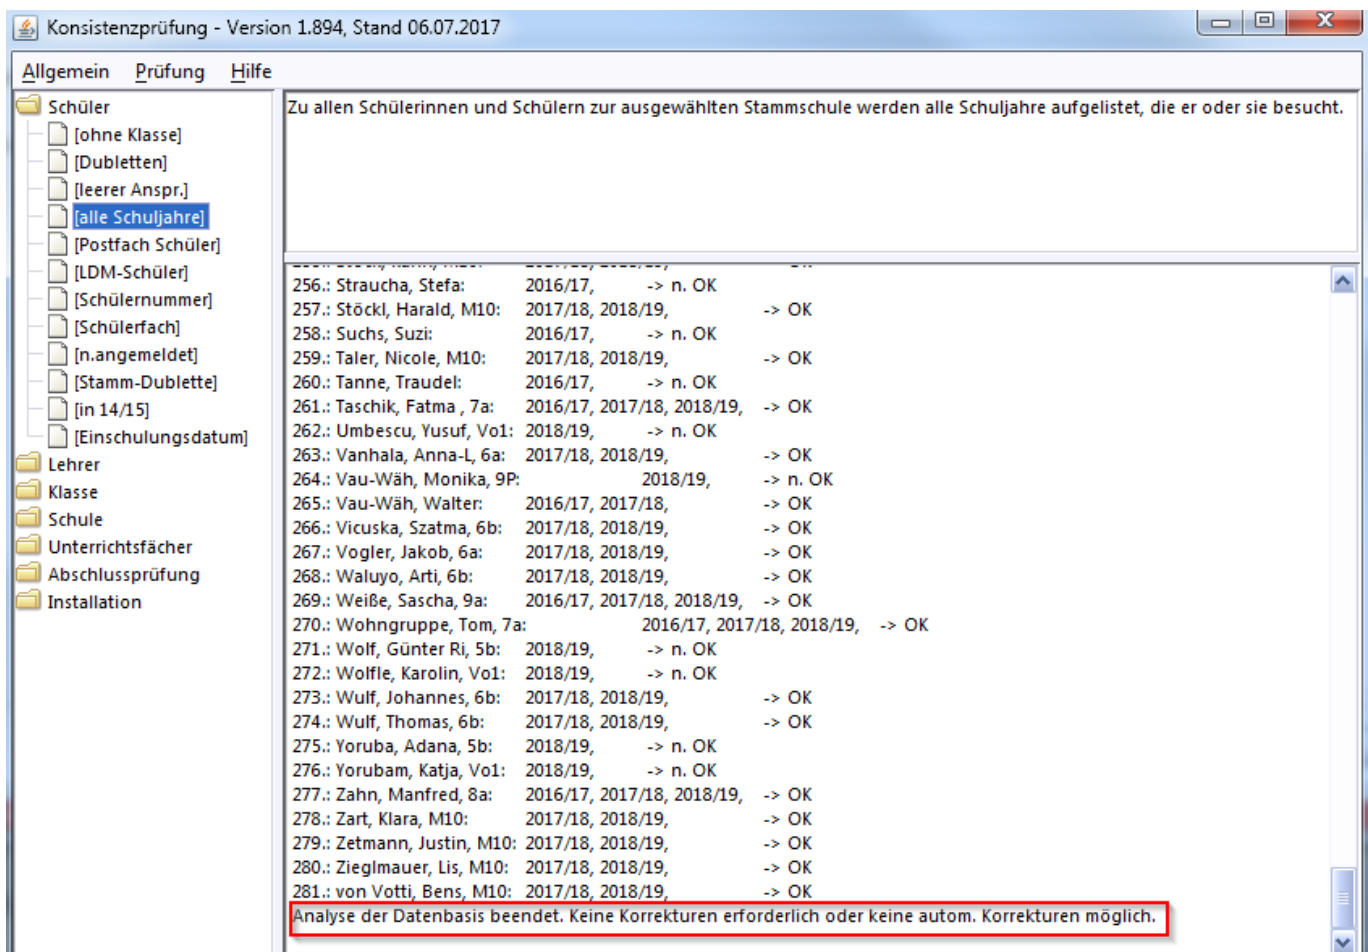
Konsistenzprüfung - Version 1.894, Stand 06.07.2017

Allgemein Prüfung Hilfe

Schüler
[ohne Klasse]
[Dubletten]
[leerer Anspr.]
[alle Schuljahre]
[Postfach Schüler]
[LDM-Schüler]
[Schülernummer]
[Schülerfach]
[n.angemeldet]
[Stamm-Dublette]
[in 14/15]
[Einschulungsdatum]
Lehrer
Klasse
Schule
Unterrichtsfächer
Abschlussprüfung
Installation

Zu allen Schülerinnen und Schülern zur ausgewählten Stammschule werden alle Schuljahre aufgelistet, die er oder sie besucht.

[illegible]
256.: Straucha, Stefa: 2016/17, -> n. OK
257.: Stöckl, Harald, M10: 2017/18, 2018/19, -> OK
258.: Suchs, Suzi: 2016/17, -> n. OK
259.: Taler, Nicole, M10: 2017/18, 2018/19, -> OK
260.: Tanne, Traudel: 2016/17, -> n. OK
261.: Taschik, Fatma , 7a: 2016/17, 2017/18, 2018/19, -> OK
262.: Umbescu, Yusuf, Vo1: 2018/19, -> n. OK
263.: Vanhala, Anna-L, 6a: 2017/18, 2018/19, -> OK
264.: Vau-Wäh, Monika, 9P: 2018/19, -> n. OK
265.: Vau-Wäh, Walter: 2016/17, 2017/18, -> OK
266.: Vicuska, Szatma, 6b: 2017/18, 2018/19, -> OK
267.: Vogler, Jakob, 6a: 2017/18, 2018/19, -> OK
268.: Waluyo, Arti, 6b: 2017/18, 2018/19, -> OK
269.: Weiße, Sascha, 9a: 2016/17, 2017/18, 2018/19, -> OK
270.: Wohngruppe, Tom, 7a: 2016/17, 2017/18, 2018/19, -> OK
271.: Wolf, Günter Ri, 5b: 2018/19, -> n. OK
272.: Wolfle, Karolin, Vo1: 2018/19, -> n. OK
273.: Wulf, Johannes, 6b: 2017/18, 2018/19, -> OK
274.: Wulf, Thomas, 6b: 2017/18, 2018/19, -> OK
275.: Yoruba, Adana, 5b: 2018/19, -> n. OK
276.: Yorubam, Katja, Vo1: 2018/19, -> n. OK
277.: Zahn, Manfred, 8a: 2016/17, 2017/18, 2018/19, -> OK
278.: Zart, Klara, M10: 2017/18, 2018/19, -> OK
279.: Zetmann, Justin, M10: 2017/18, 2018/19, -> OK
280.: Zieglmauer, Lis, M10: 2017/18, 2018/19, -> OK
281.: von Votti, Bens, M10: 2017/18, 2018/19, -> OK
Analyse der Datenbasis beendet. Keine Korrekturen erforderlich oder keine autom. Korrekturen möglich.